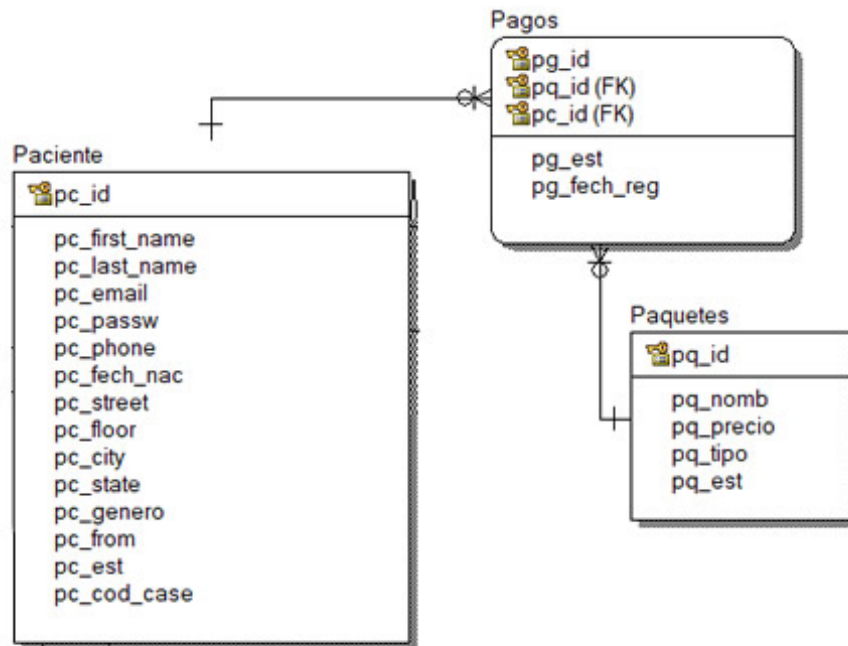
Pagos

pg_id
pq_id (FK)
pc_id (FK)

pg_est
pg_fech_reg

Paciente

pc_id

pc_first_name
pc_last_name
pc_email
pc_passw
pc_phone
pc_fech_nac
pc_street
pc_floor
pc_city
pc_state
pc_genero
pc_from
pc_est
pc_cod_case

Paquetes

pq_id

pq_nomb
pq_precio
pq_tipo
pq_est